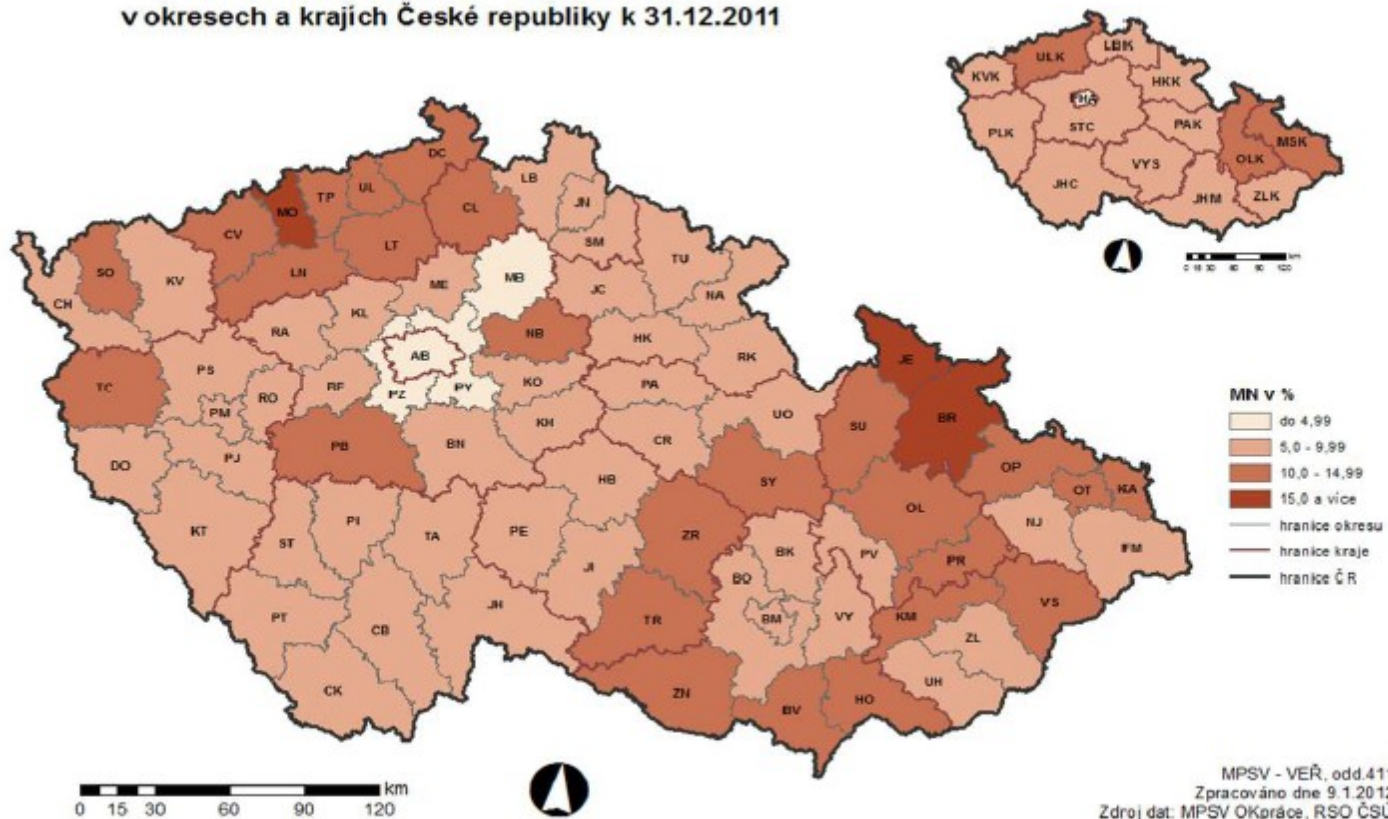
v okresech a krajích České republiky k 31.12.2011

KVK ULK LBK HKK PHA STC PAK PLK MSK VYS OLK JHC JHM ZLK

0 15 30 60 90 120 km

DC LB JN MO TP UL CL CV LT SM TU SO KV MB LN ME JC NA CH RA KL NB HK AB RK TC PS RF PY KO PA PZ PM RO BN UO JE SU BR KH CR DO PJ PB HB SY OP OT KA OL NJ KT ST PI TA PE ZR BK PV FM JI BO PR PT JH BM VY VS KM CB TR ZL UH CK ZN BV HO

MN v %
do 4,99
5,0 - 9,99
10,0 - 14,99
15,0 a více
hranice okresu
hranice kraje
hranice Č R

0 15 30 60 90 120 km

MPSV - VEŘ, odd.41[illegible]
Zpracováno dne 9.1.201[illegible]
Zdroj dat: MPSV OKpráce, RSO ČSÚ